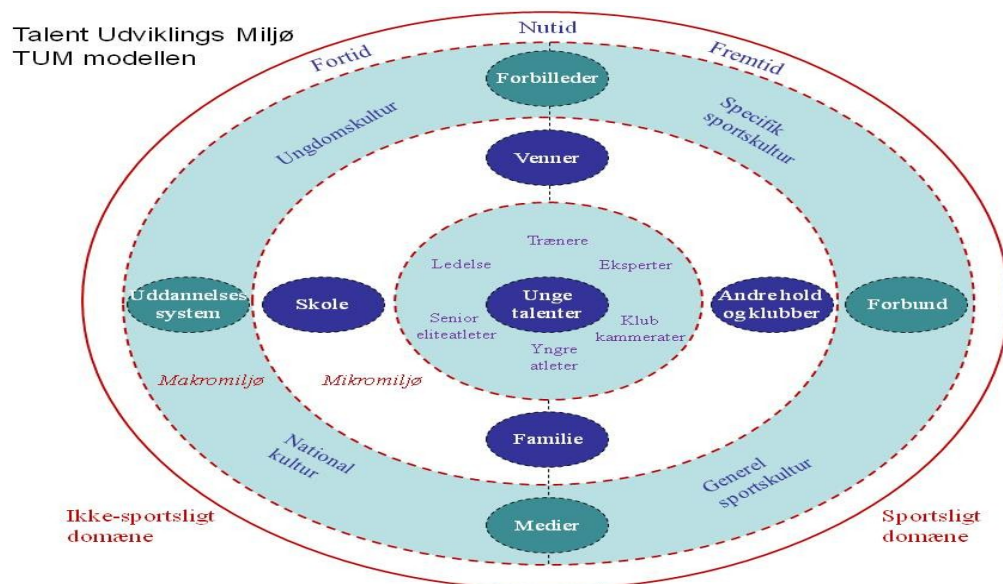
Talent Udviklings Miljø
TUM modellen

Nutid

Fortid

Fremtid

Forbilleder

Ungdomskultur

Specifik sportskultur

Venner

Trænere

Ledelse

Eksperter

Uddannelses system

Skole

Unge talenter

Andre hold og klubber

Forbund

Senior eliteatleter

Klub kammerater

Yngre atleter

Makromiljø

Mikromiljø

Familie

National kultur

Generel sportskultur

Ikke-sportsligt domæne

Medier

Sportsligt domæne